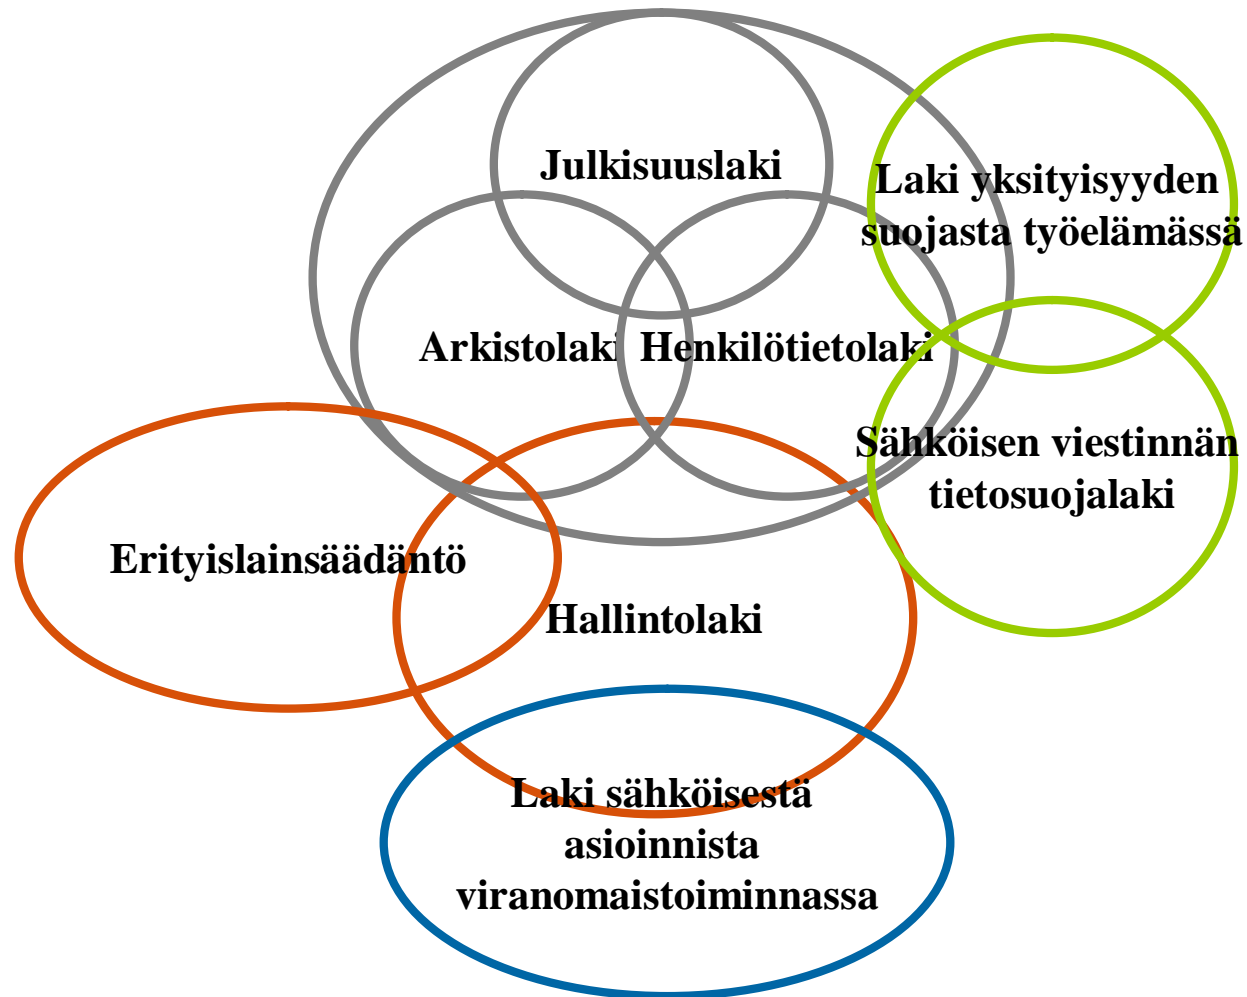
Julkisuuslaki

Laki yksityisyyden suojasta työelämässä

Arkistolaki

Henkilötietolaki

Sähköisen viestinnän tietosuojalaki

Erityislainsäädäntö

Hallintolaki

Laki sähköisestä asioinnista viranomaistoiminnassa